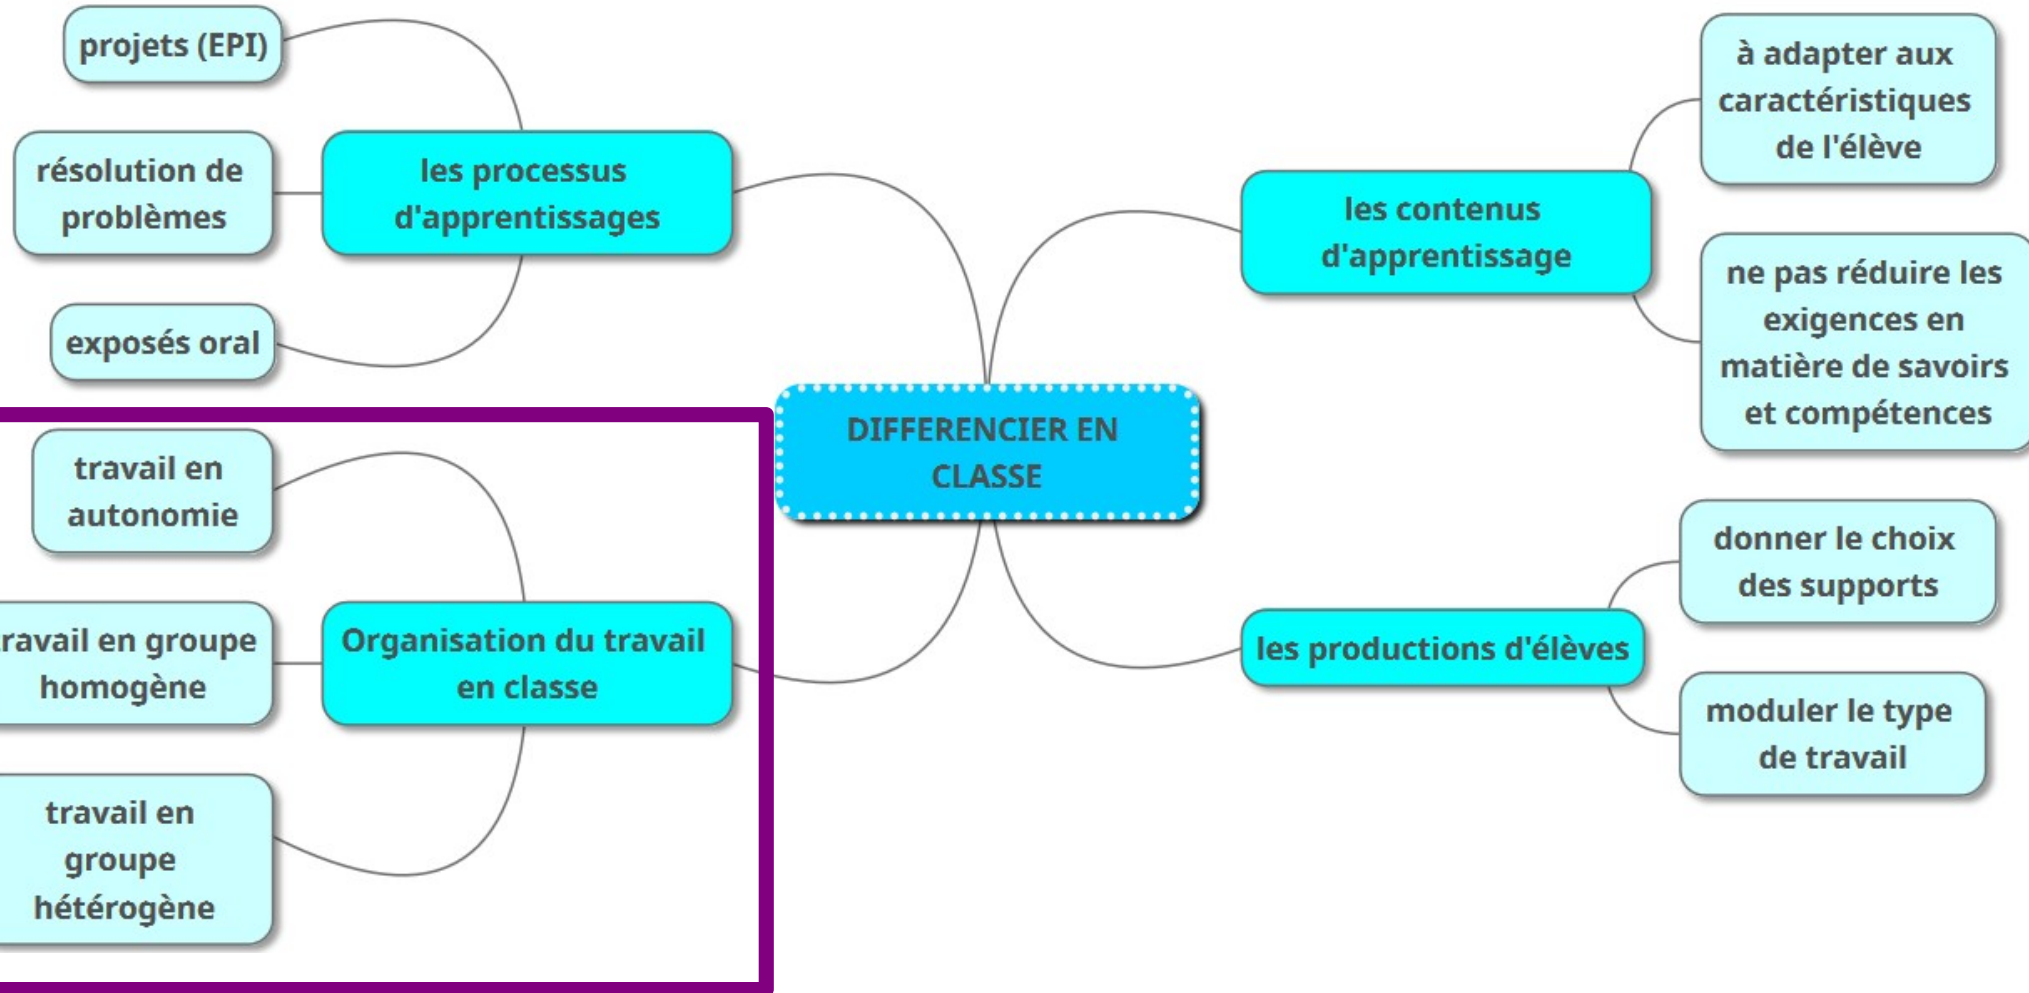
DIFFERENCIER EN CLASSE

les processus d'apprentissages

projets (EPI)

résolution de problèmes

exposés oral

Organisation du travail en classe

travail en autonomie

ravail en groupe homogène

travail en groupe hétérogène

les contenus d'apprentissage

à adapter aux caractéristiques de l'élève

ne pas réduire les exigences en matière de savoirs et compétences

les productions d'élèves

donner le choix des supports

moduler le type de travail